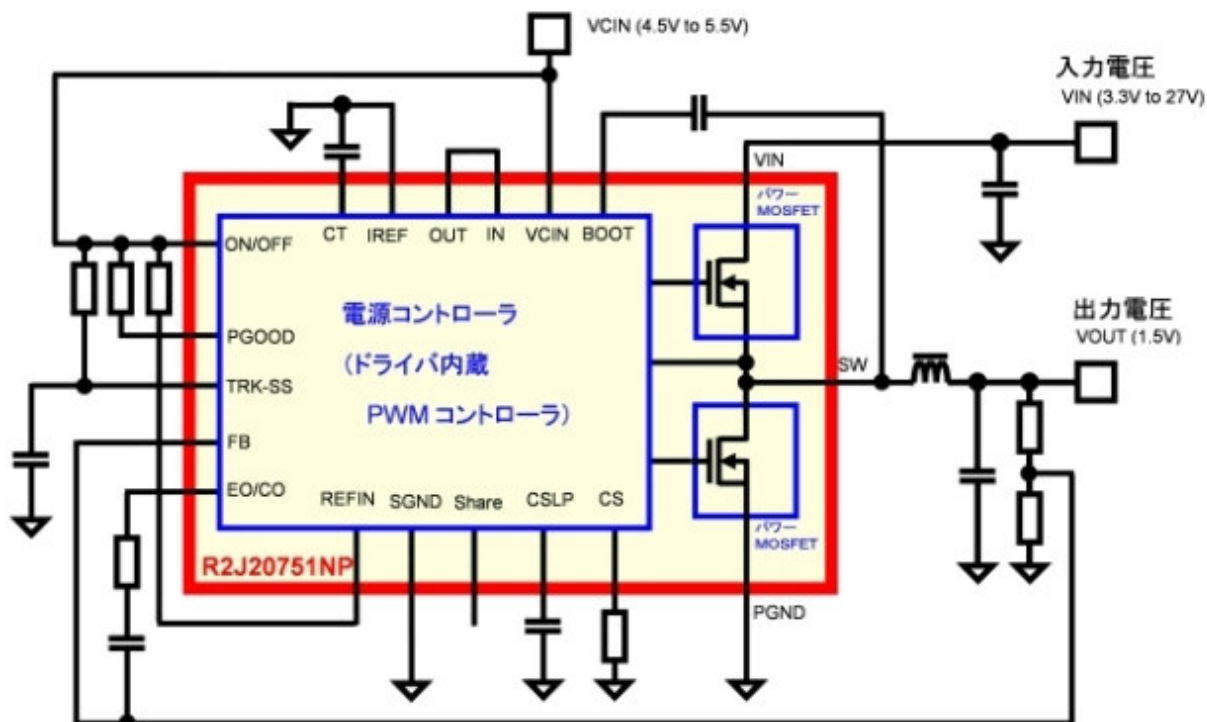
VCIN (4.5V to 5.5V)

入力電圧
VIN (3.3V to 27V)

VIN

パワー MOSFET

CT IREF OUT IN VCIN BOOT

ON/OFF

電源コントローラ

(ドライバ内蔵

PWM コントローラ)

PGOOD

TRK-SS

FB

EO/CO

REFIN SGND Share CSLP CS

出力電圧
VOUT (1.5V)

SW

パワー MOSFET

R2J20751NP

PGND